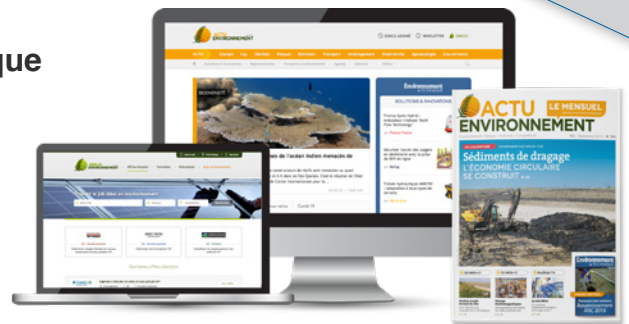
que

ACTU ENVIRONNEMENT

ESPACE ABONNÉ NEWSLETTER

Énergie Eau Déchets Risques Bâtiment Transport Aménagement Biodiversité Agroécologie Gouvernance

BIODIVERSITÉ

SOLUTIONS & INNOVATIONS

ACTU ENVIRONNEMENT LE MENSUEL

Sédiments de dragage

L'ÉCONOMIE CIRCULAIRE SE CONSTRUIT